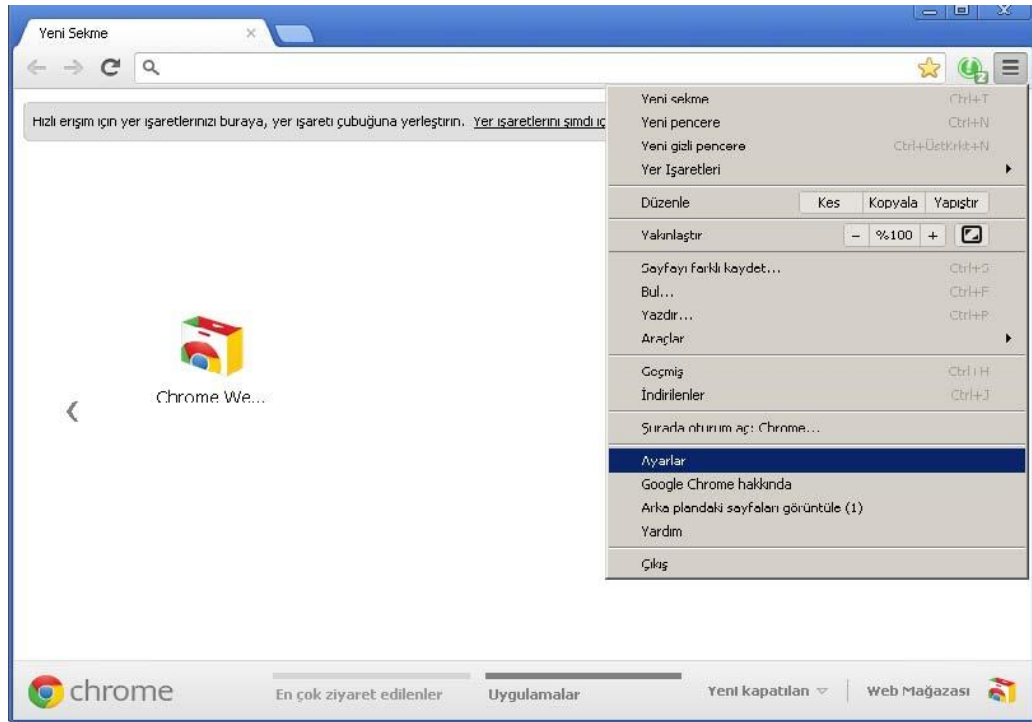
Yeni Sekme

Hızlı erişim için yer işaretlerinizi buraya, yer işareti çubuğuna yerleştirin. Yer işaretlerini şimdi iç

Chrome We...

Yeni sekme Ctrl+T
Yeni pencere Ctrl+N
Yeni gizli pencere Ctrl+ÜstKrkt+N
Yer İşaretleri
Düzenle Kes Kopyala Yapıştır
Yakınlaştır − %100 +
Sayfayı farklı kaydet... Ctrl+S
Bul... Ctrl+F
Yazdır... Ctrl+P
Araçlar
Geçmiş Ctrl+H
İndirilenler Ctrl+J
Şurada oturum aç: Chrome...
Ayarlar
Google Chrome hakkında
Arka plandaki sayfaları görüntüle (1)
Yardım
Çıkış

chrome
En çok ziyaret edilenler
Uygulamalar
Yeni kapatılan
Web Mağazası